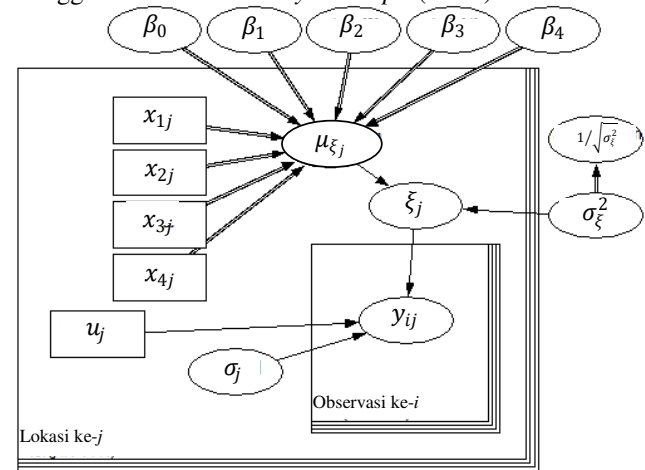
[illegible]

$\beta_0$ $\beta_1$ $\beta_2$ $\beta_3$ $\beta_4$

$x_{1j}$

$x_{2j}$

$x_{3j}$

$x_{4j}$

$\mu_{\xi_j}$

$1/\sqrt{\sigma_\xi^2}$

$\xi_j$

$\sigma_\xi^2$

$u_j$

$y_{ij}$

$\sigma_j$

Observasi ke-*i*

Lokasi ke-*j*